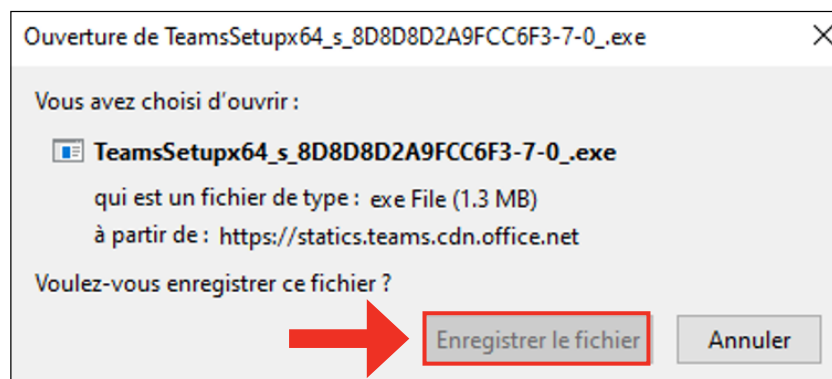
Ouverture de TeamsSetupx64_s_8D8D8D2A9FCC6F3-7-0_.exe

Vous avez choisi d'ouvrir :

TeamsSetupx64_s_8D8D8D2A9FCC6F3-7-0_.exe

qui est un fichier de type : exe File (1.3 MB)

à partir de : https://statics.teams.cdn.office.net

Voulez-vous enregistrer ce fichier ?

Enregistrer le fichier

Annuler